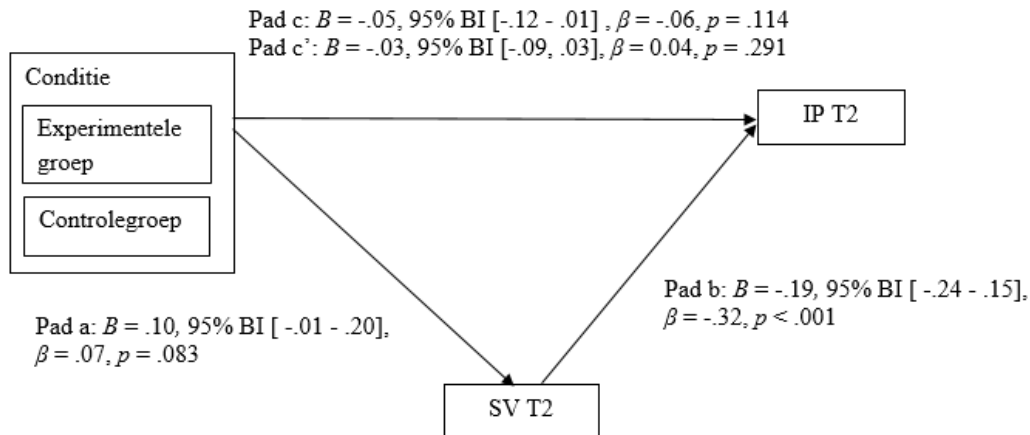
Pad c: $B$ = -.05, 95% BI [-.12 - .01] , $\beta$ = -.06, $p$ = .114
Pad c': $B$ = -.03, 95% BI [-.09, .03], $\beta$ = 0.04, $p$ = .291

Conditie

Experimentele groep

Controlegroep

IP T2

Pad b: $B$ = -.19, 95% BI [ -.24 - .15], $\beta$ = -.32, $p$ < .001

Pad a: $B$ = .10, 95% BI [ -.01 - .20], $\beta$ = .07, $p$ = .083

SV T2